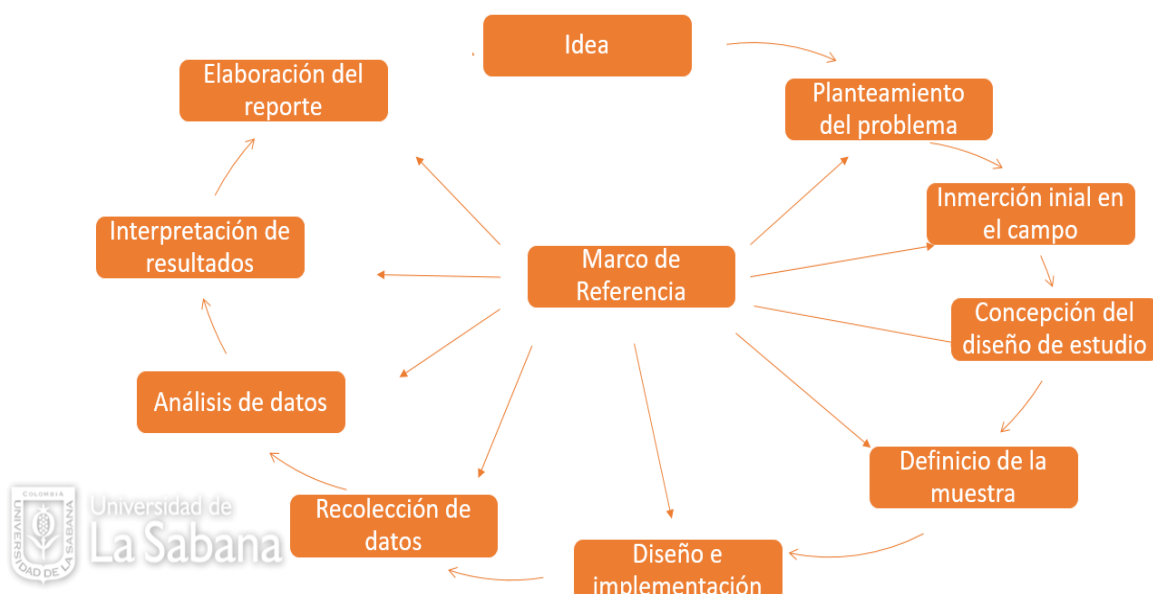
Idea

Planteamiento del problema

Inmerción inial en el campo

Concepción del diseño de estudio

Definicio de la muestra

Diseño e implementación

Recolección de datos

Análisis de datos

Interpretación de resultados

Elaboración del reporte

Marco de Referencia

COLOMBIA UNIVERSIDAD DE LA SABANA

Universidad de La Sabana